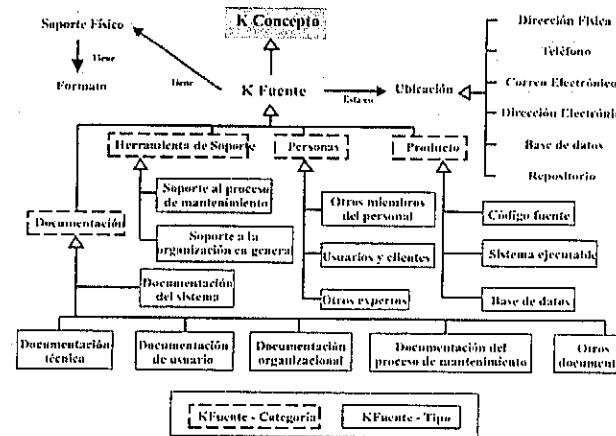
Soporte Físico

tiene

Formato

tiene

K Concepto

K Fuente

Está en

Ubicación

Dirección Física

Teléfono

Correo Electrónico

Dirección Electrónica

Base de datos

Repositorio

Herramienta de Soporte

Personas

Producto

Soporte al proceso de mantenimiento

Soporte a la organización en general

Documentación

Otros miembros del personal

Usuarios y clientes

Otros expertos

Código fuente

Sistema ejecutable

Base de datos

Documentación del sistema

Documentación técnica

Documentación de usuario

Documentación organizacional

Documentación del proceso de mantenimiento

Otros document

KFuente - Categoría

KFuente - Tipo